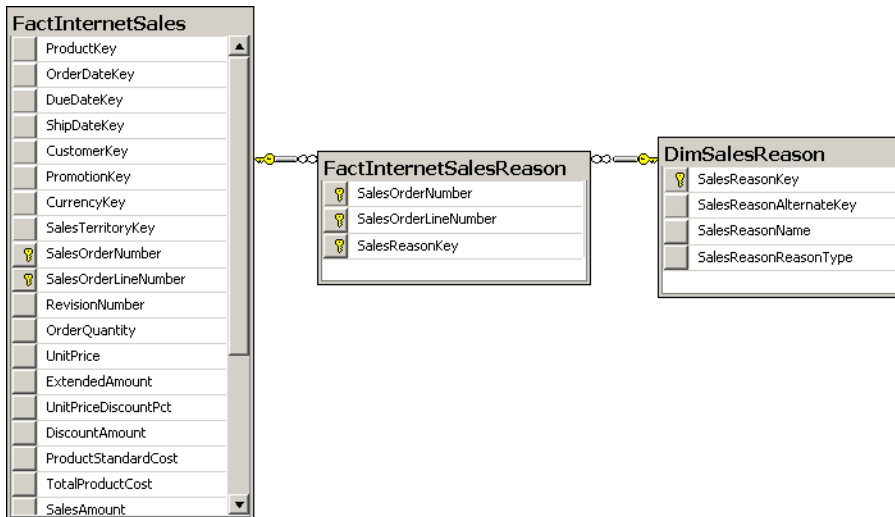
FactInternetSales
ProductKey
OrderDateKey
DueDateKey
ShipDateKey
CustomerKey
PromotionKey
CurrencyKey
SalesTerritoryKey
SalesOrderNumber
SalesOrderLineNumber
RevisionNumber
OrderQuantity
UnitPrice
ExtendedAmount
UnitPriceDiscountPct
DiscountAmount
ProductStandardCost
TotalProductCost
SalesAmount

FactInternetSalesReason
SalesOrderNumber
SalesOrderLineNumber
SalesReasonKey

DimSalesReason
SalesReasonKey
SalesReasonAlternateKey
SalesReasonName
SalesReasonReasonType